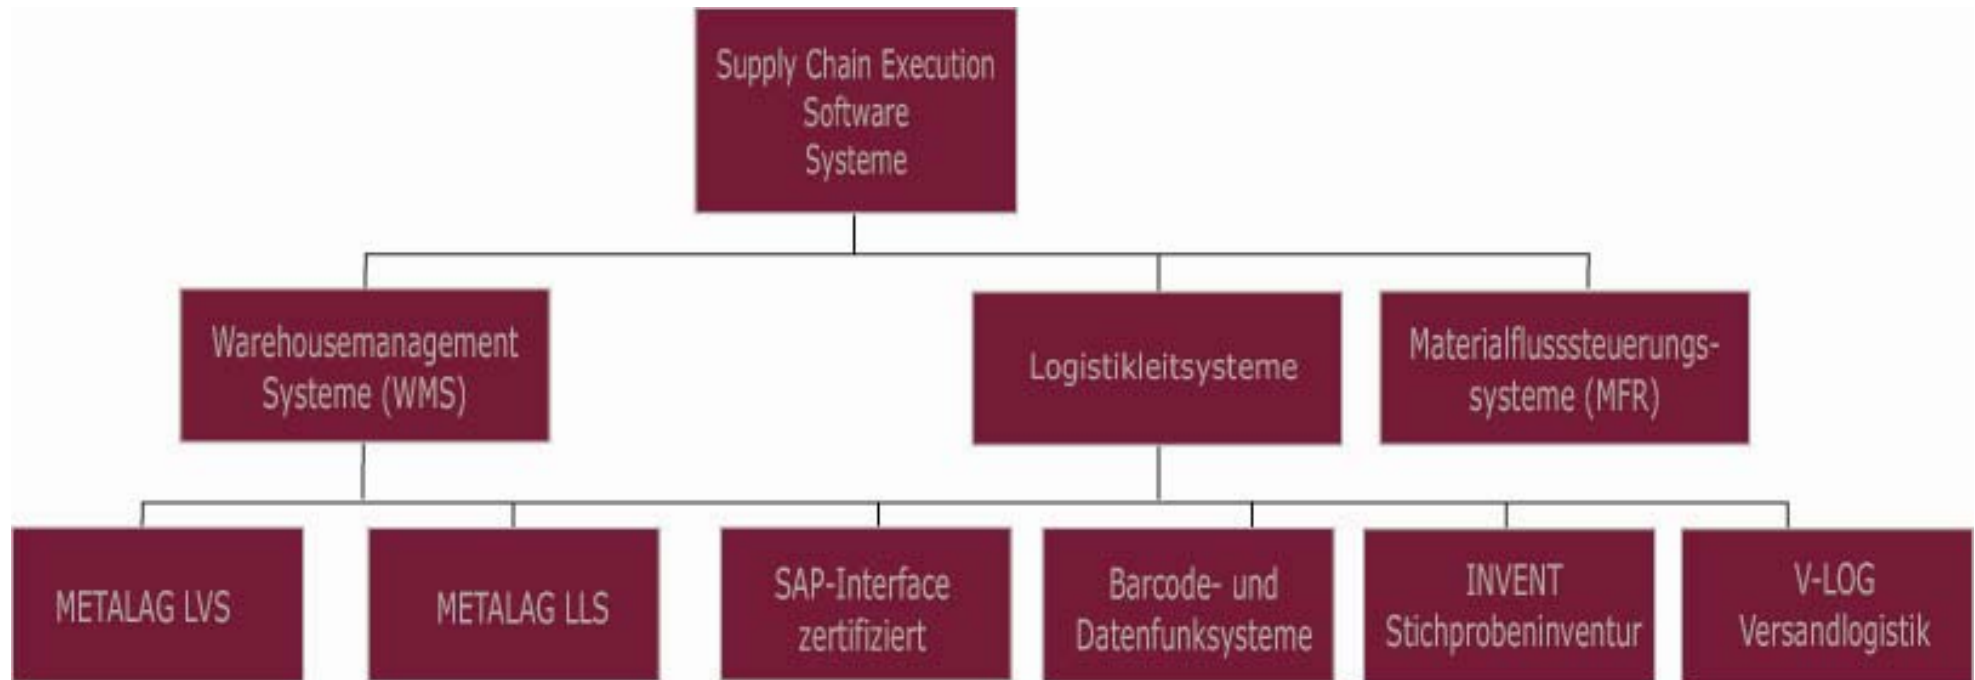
Supply Chain Execution Software Systeme

Warehousemanagement Systeme (WMS)

Logistikleitsysteme

Materialflusssteuerungssysteme (MFR)

METALAG LVS

METALAG LLS

SAP-Interface zertifiziert

Barcode- und Datenfunksysteme

INVENT Stichprobeninventur

V-LOG Versandlogistik